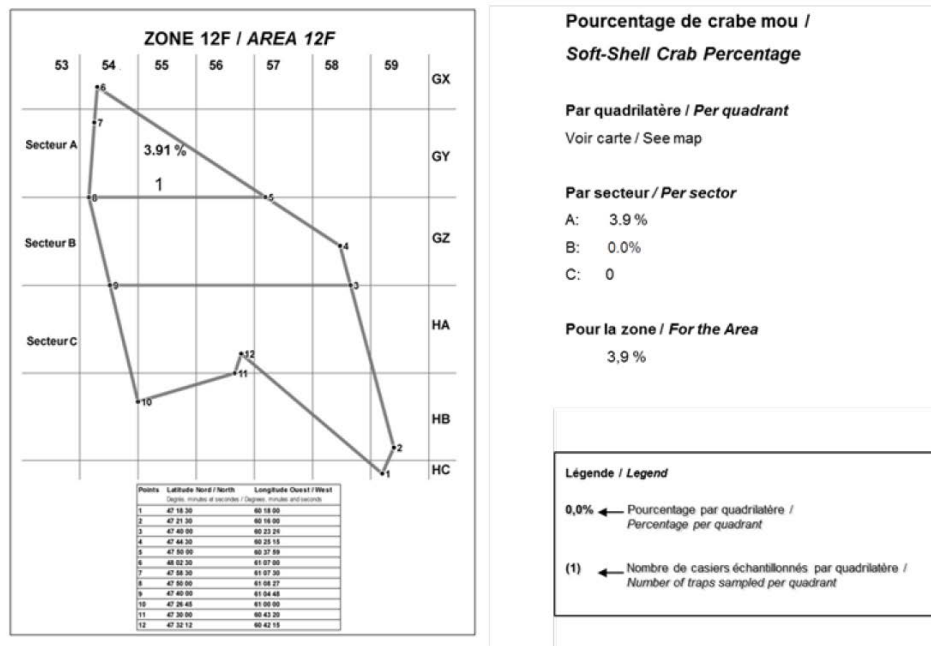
ZONE 12F / *AREA 12F*

53 54 55 56 57 58 59

GX GY GZ HA HB HC

Secteur A

Secteur B

Secteur C

3.91 %

1

6 7 8 5 4 9 3 12 11 10 2 1

| Points | Latitude Nord / North | Longitude Ouest / West |
|---|---|---|
| | Degrés, minutes et secondes / Degrees, minutes and seconds | |
| 1 | 47 18 30 | 60 18 00 |
| 2 | 47 21 30 | 60 16 00 |
| 3 | 47 40 00 | 60 23 21 |
| 4 | 47 44 30 | 60 25 15 |
| 5 | 47 50 00 | 60 37 59 |
| 6 | 48 02 30 | 61 07 00 |
| 7 | 47 58 30 | 61 07 30 |
| 8 | 47 50 00 | 61 08 27 |
| 9 | 47 40 00 | 61 04 48 |
| 10 | 47 26 45 | 61 00 00 |
| 11 | 47 30 00 | 60 43 20 |
| 12 | 47 32 12 | 60 42 15 |

Pourcentage de crabe mou /
*Soft-Shell Crab Percentage*

Par quadrilatère / *Per quadrant*
Voir carte / See map

Par secteur / *Per sector*
A: 3.9 %
B: 0.0%
C: 0

Pour la zone / *For the Area*
3,9 %

Légende / *Legend*

0,0% Pourcentage par quadrilatère / *Percentage per quadrant*

(1) Nombre de casiers échantillonnés par quadrilatère / *Number of traps sampled per quadrant*